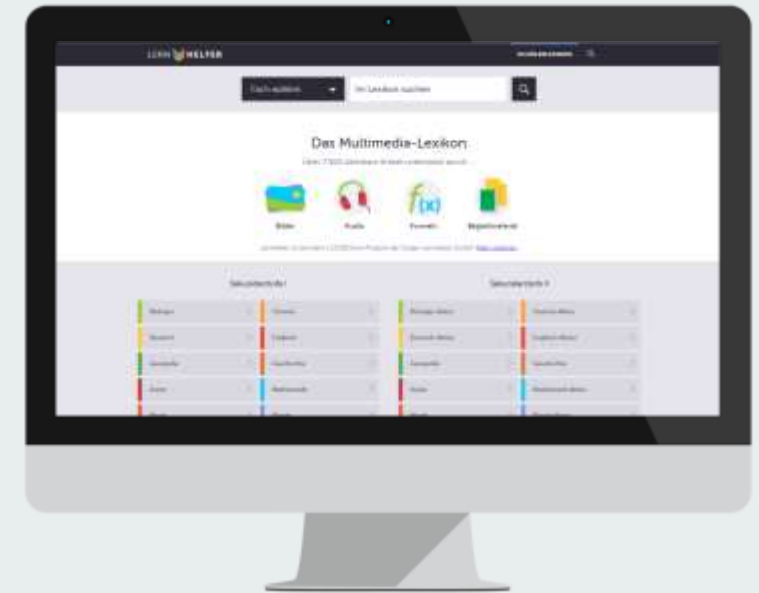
LERN HELFER

Fach wählen

Im Lexikon suchen

Das Multimedia-Lexikon

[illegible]

Bilder

Audio

Formeln

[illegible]

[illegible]

Sekundarstufe I

Sekundarstufe II

Biologie

Chemie

Deutsch

Englisch

Geografie

Geschichte

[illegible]

Mathematik

Biologie Abitur

Chemie Abitur

Deutsch Abitur

Englisch Abitur

Geografie

Geschichte

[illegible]

Mathematik Abitur